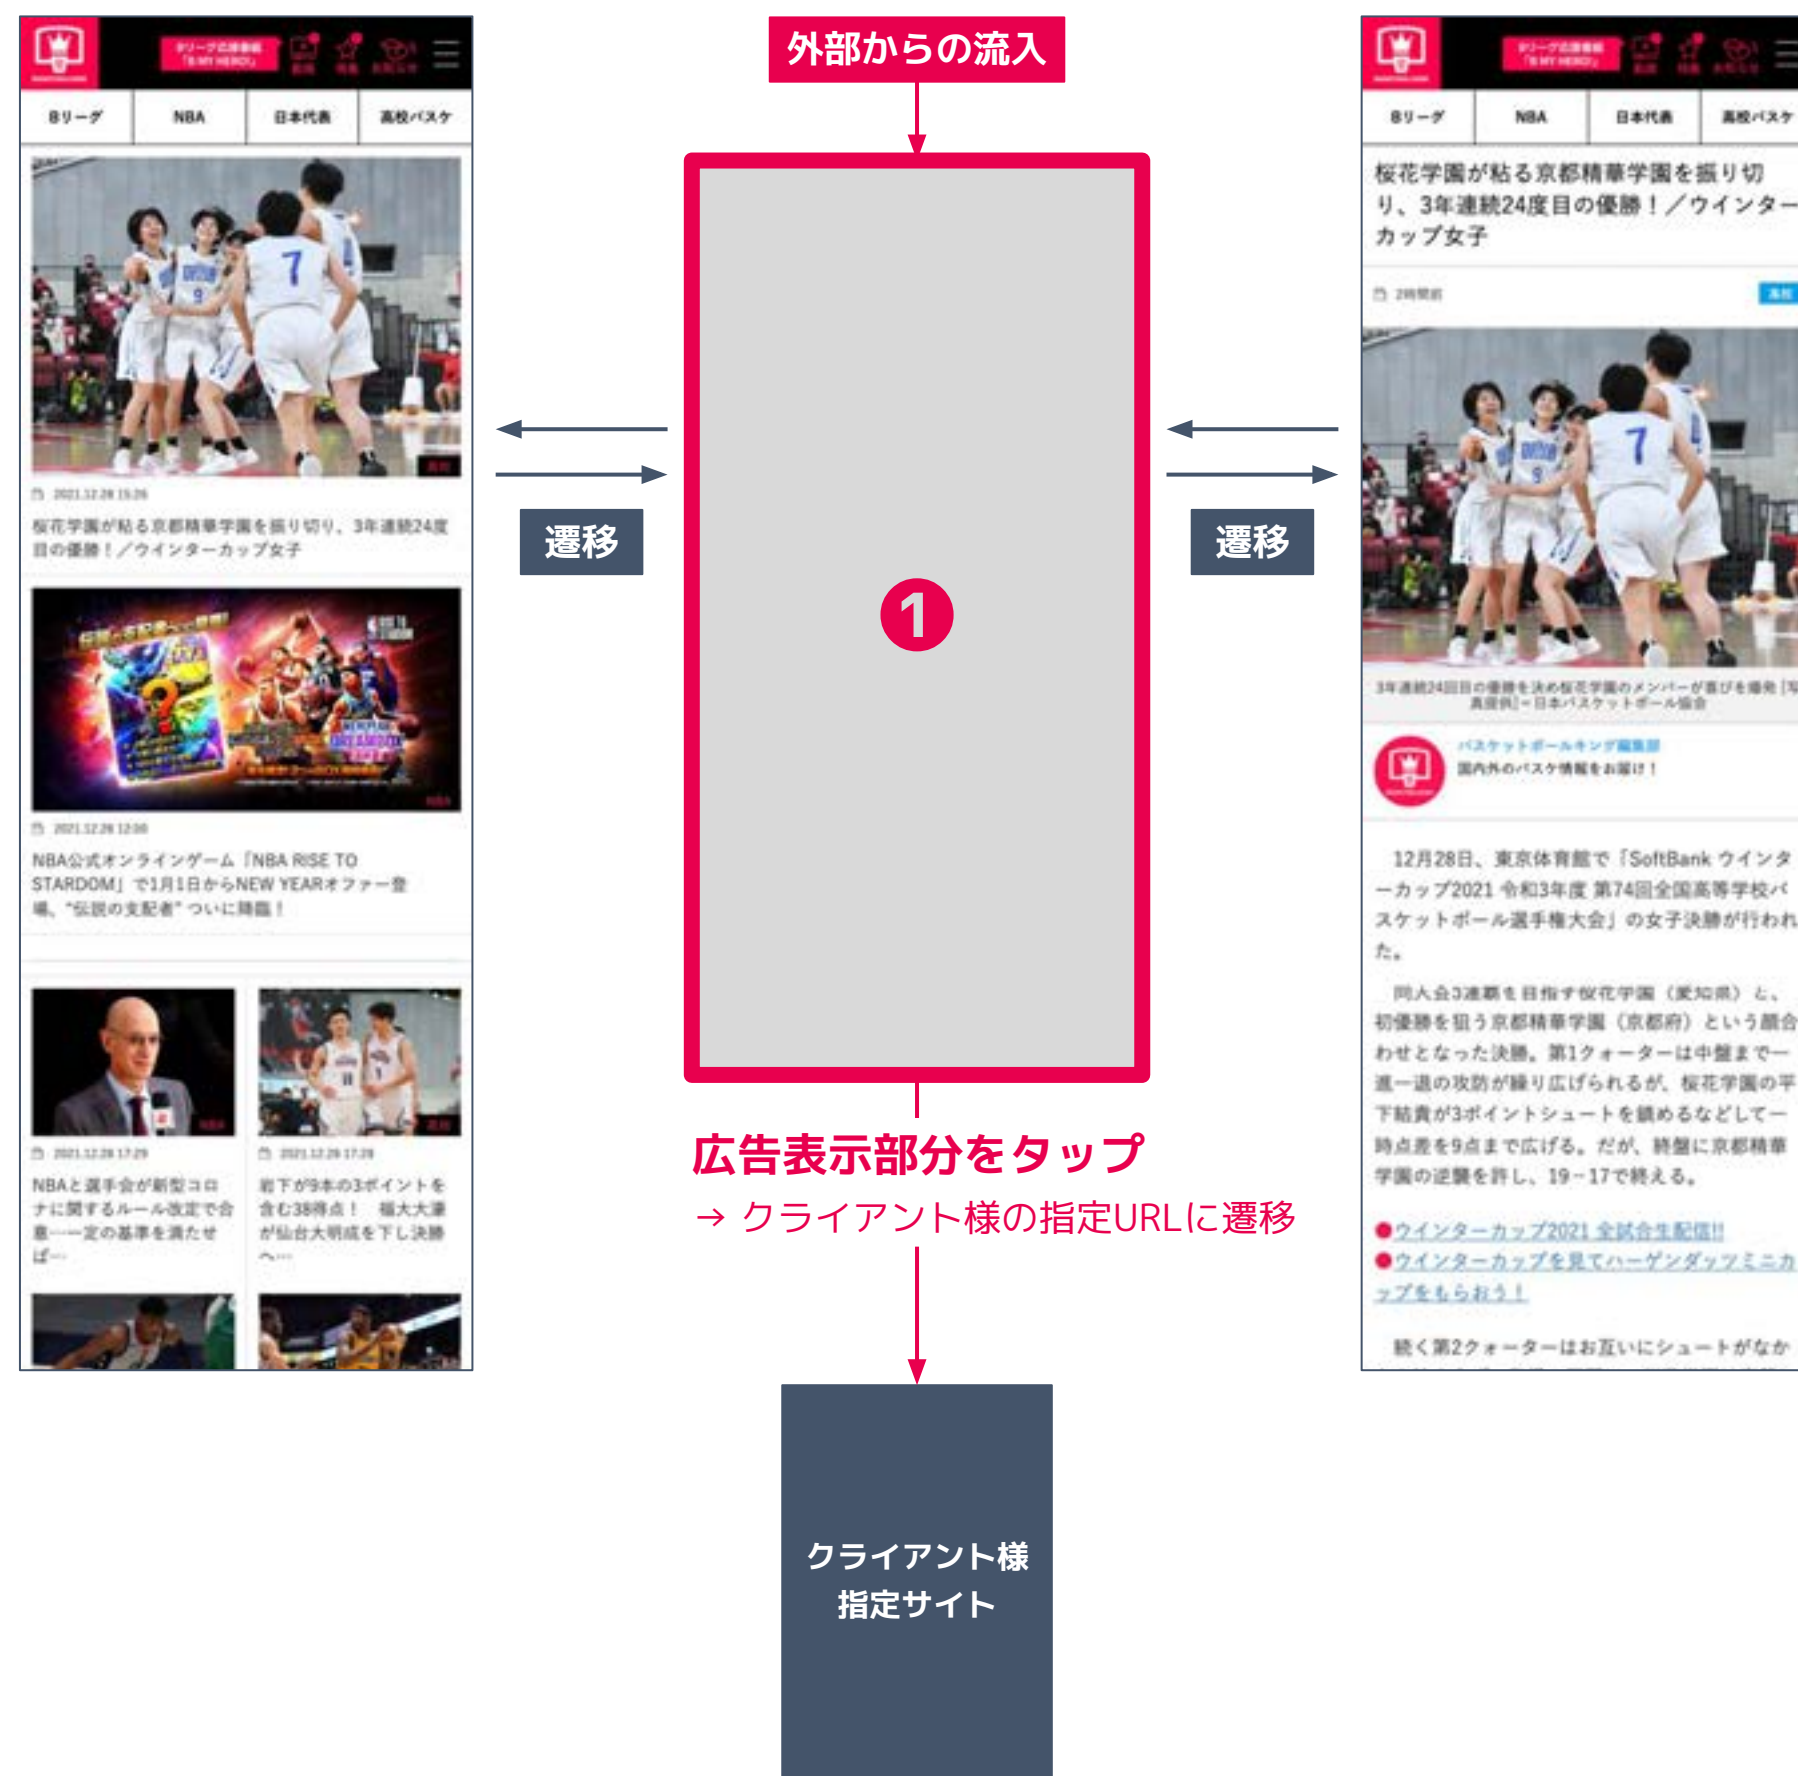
Bリーグ | NBA | 日本代表 | 高校バスケ

2021.12.28 15:26

桜花学園が粘る京都精華学園を振り切り、3年連続24度目の優勝！／ウインターカップ女子

2021.12.28 12:00

NBA公式オンラインゲーム「NBA RISE TO STARDOM」で1月1日からNEW YEARオファー登場、"伝説の支配者"ついに降臨！

2021.12.28 17:29

NBAと選手会が新型コロナに関するルール改定で合意……一定の基準を満たせば…

2021.12.28 17:28

岩下が9本の3ポイントを含む38得点！ 福大大濠が仙台大明成を下し決勝へ…

外部からの流入

遷移

1

遷移

広告表示部分をタップ

→ クライアント様の指定URLに遷移

クライアント様指定サイト

Bリーグ | NBA | 日本代表 | 高校バスケ

桜花学園が粘る京都精華学園を振り切り、3年連続24度目の優勝！／ウインターカップ女子

高校

3年連続24回目の優勝を決めた桜花学園のメンバーが喜びを爆発［写真提供］＝日本バスケットボール協会

バスケットボールキング編集部
国内外のバスケ情報をお届け！

12月28日、東京体育館で「SoftBank ウインターカップ2021 令和3年度 第74回全国高等学校バスケットボール選手権大会」の女子決勝が行われた。

同大会3連覇を目指す桜花学園（愛知県）と、初優勝を狙う京都精華学園（京都府）という顔合わせとなった決勝。第1クォーターは中盤まで一進一退の攻防が繰り広げられるが、桜花学園の平下結貴が3ポイントシュートを鎮めるなどして一時点差を9点まで広げる。だが、終盤に京都精華学園の逆襲を許し、19－17で終える。

●ウインターカップ2021 全試合生配信!!
●ウインターカップを見てハーゲンダッツミニカップをもらおう！

続く第2クォーターはお互いにシュートがなか